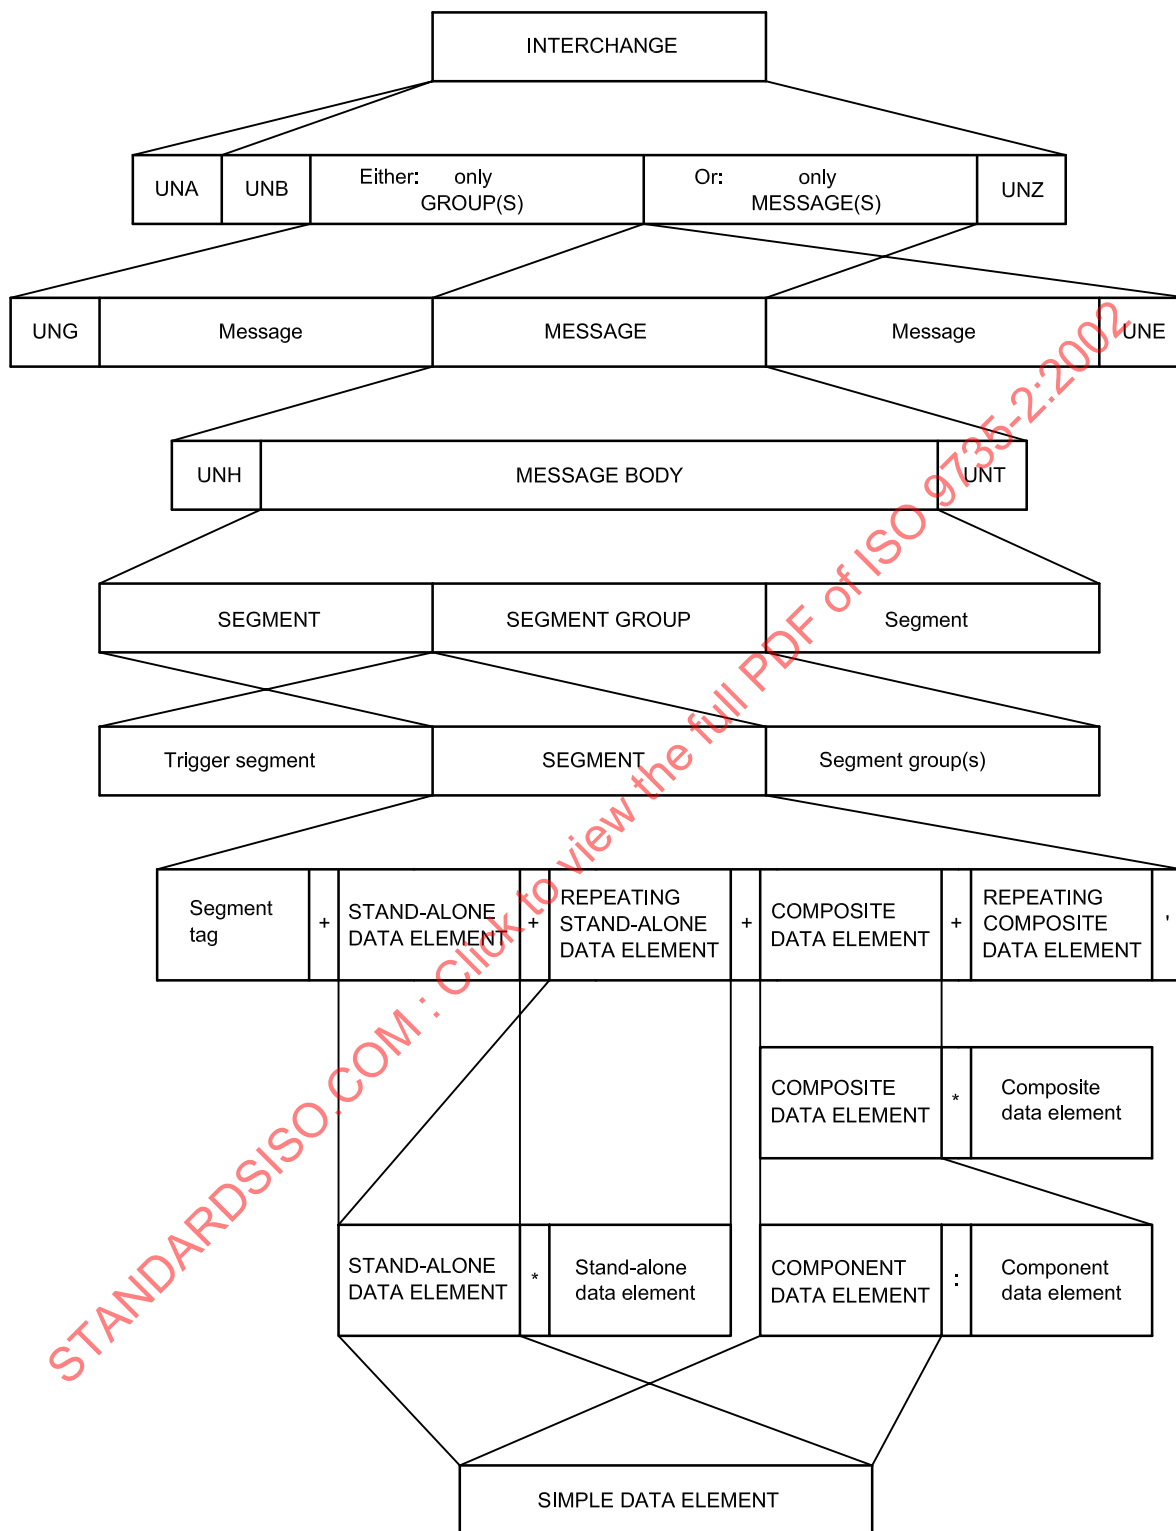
INTERCHANGE

UNA | UNB | Either: only GROUP(S) | Or: only MESSAGE(S) | UNZ

UNG | Message | MESSAGE | Message | UNE

UNH | MESSAGE BODY | UNT

SEGMENT | SEGMENT GROUP | Segment

Trigger segment | SEGMENT | Segment group(s)

Segment tag | + | STAND-ALONE DATA ELEMENT | + | REPEATING STAND-ALONE DATA ELEMENT | + | COMPOSITE DATA ELEMENT | + | REPEATING COMPOSITE DATA ELEMENT | '

COMPOSITE DATA ELEMENT | * | Composite data element

STAND-ALONE DATA ELEMENT | * | Stand-alone data element

COMPONENT DATA ELEMENT | : | Component data element

SIMPLE DATA ELEMENT

STANDARDSISO.COM : Click to view the full PDF of ISO 9735-2:2002